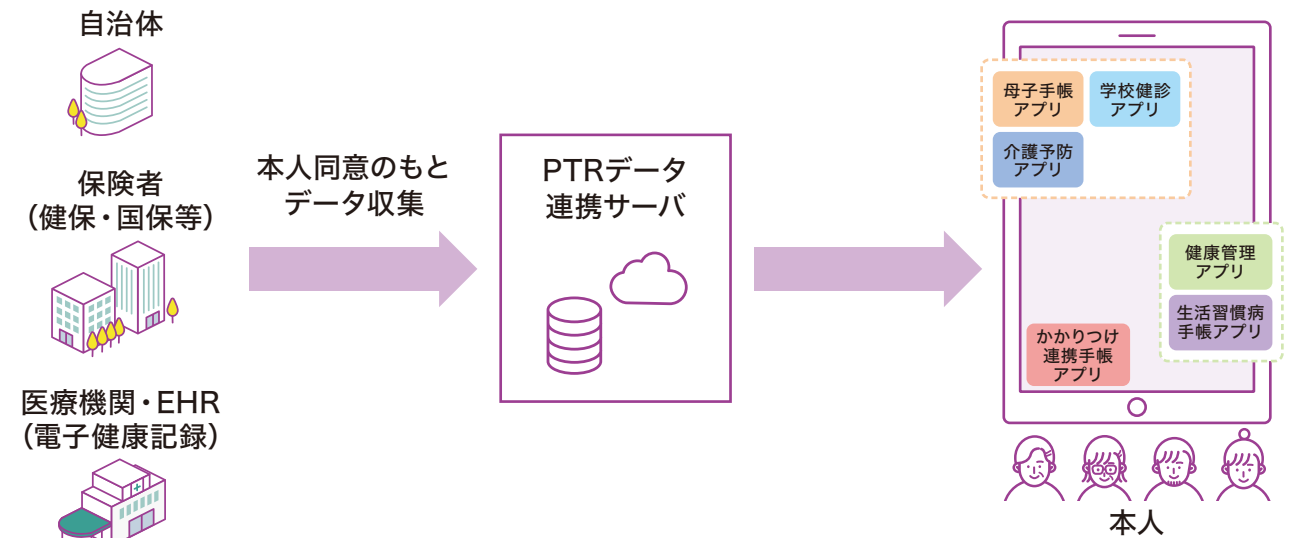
自治体

保険者
（健保・国保等）

医療機関・EHR
（電子健康記録）

本人同意のもと
データ収集

PTRデータ
連携サーバ

母子手帳
アプリ

学校健診
アプリ

介護予防
アプリ

健康管理
アプリ

生活習慣病
手帳アプリ

かかりつけ
連携手帳
アプリ

本人